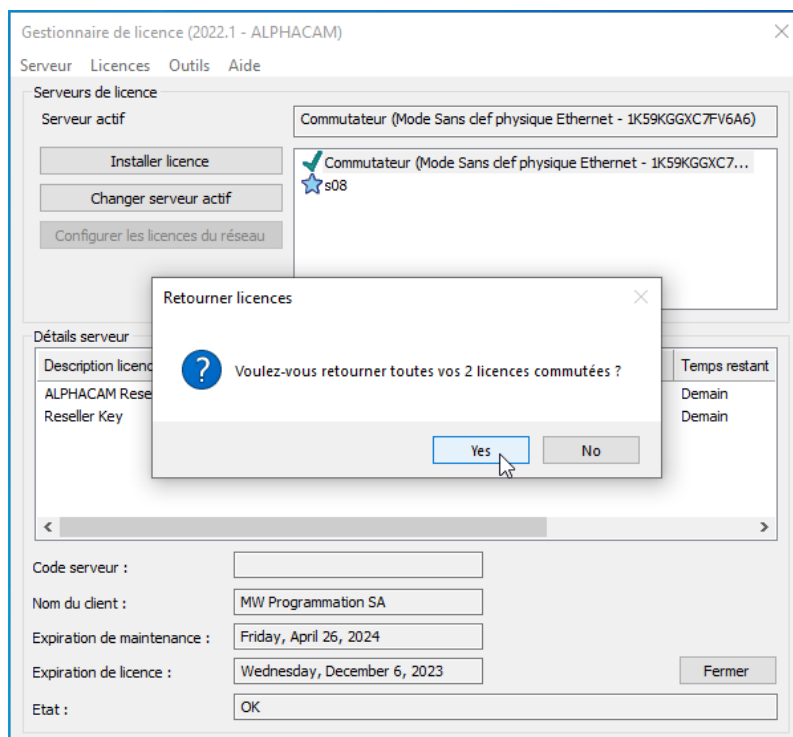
Gestionnaire de licence (2022.1 - ALPHACAM)

Serveur Licences Outils Aide

Serveurs de licence

Serveur actif

Commutateur (Mode Sans clef physique Ethernet - 1K59KGGXC7FV6A6)

Installer licence

Changer serveur actif

Configurer les licences du réseau

Commutateur (Mode Sans clef physique Ethernet - 1K59KGGXC7...

s08

Retourner licences

Voulez-vous retourner toutes vos 2 licences commutées ?

Yes

No

Détails serveur

| Description licenc | Temps restant |
|---|---|
| ALPHACAM Rese | Demain |
| Reseller Key | Demain |

Code serveur :

Nom du client : MW Programmation SA

Expiration de maintenance : Friday, April 26, 2024

Expiration de licence : Wednesday, December 6, 2023

Fermer

Etat : OK